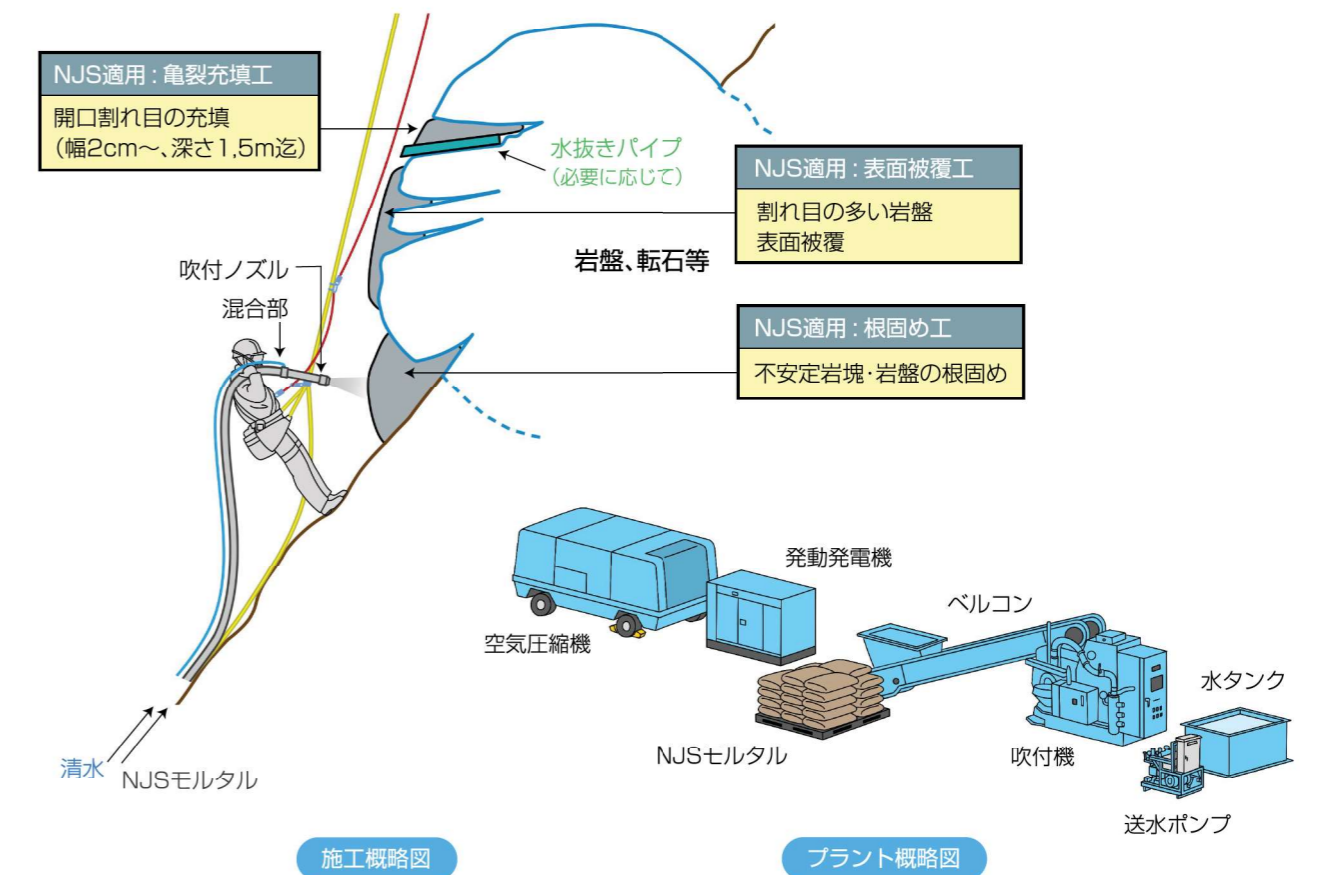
NJS適用：亀裂充填工

開口割れ目の充填
（幅2cm～、深さ1,5m迄）

水抜きパイプ
（必要に応じて）

NJS適用：表面被覆工

割れ目の多い岩盤
表面被覆

岩盤、転石等

吹付ノズル

混合部

NJS適用：根固め工

不安定岩塊·岩盤の根固め

発動発電機

ベルコン

空気圧縮機

水タンク

NJSモルタル

吹付機

送水ポンプ

清水

NJSモルタル

施工概略図

プラント概略図